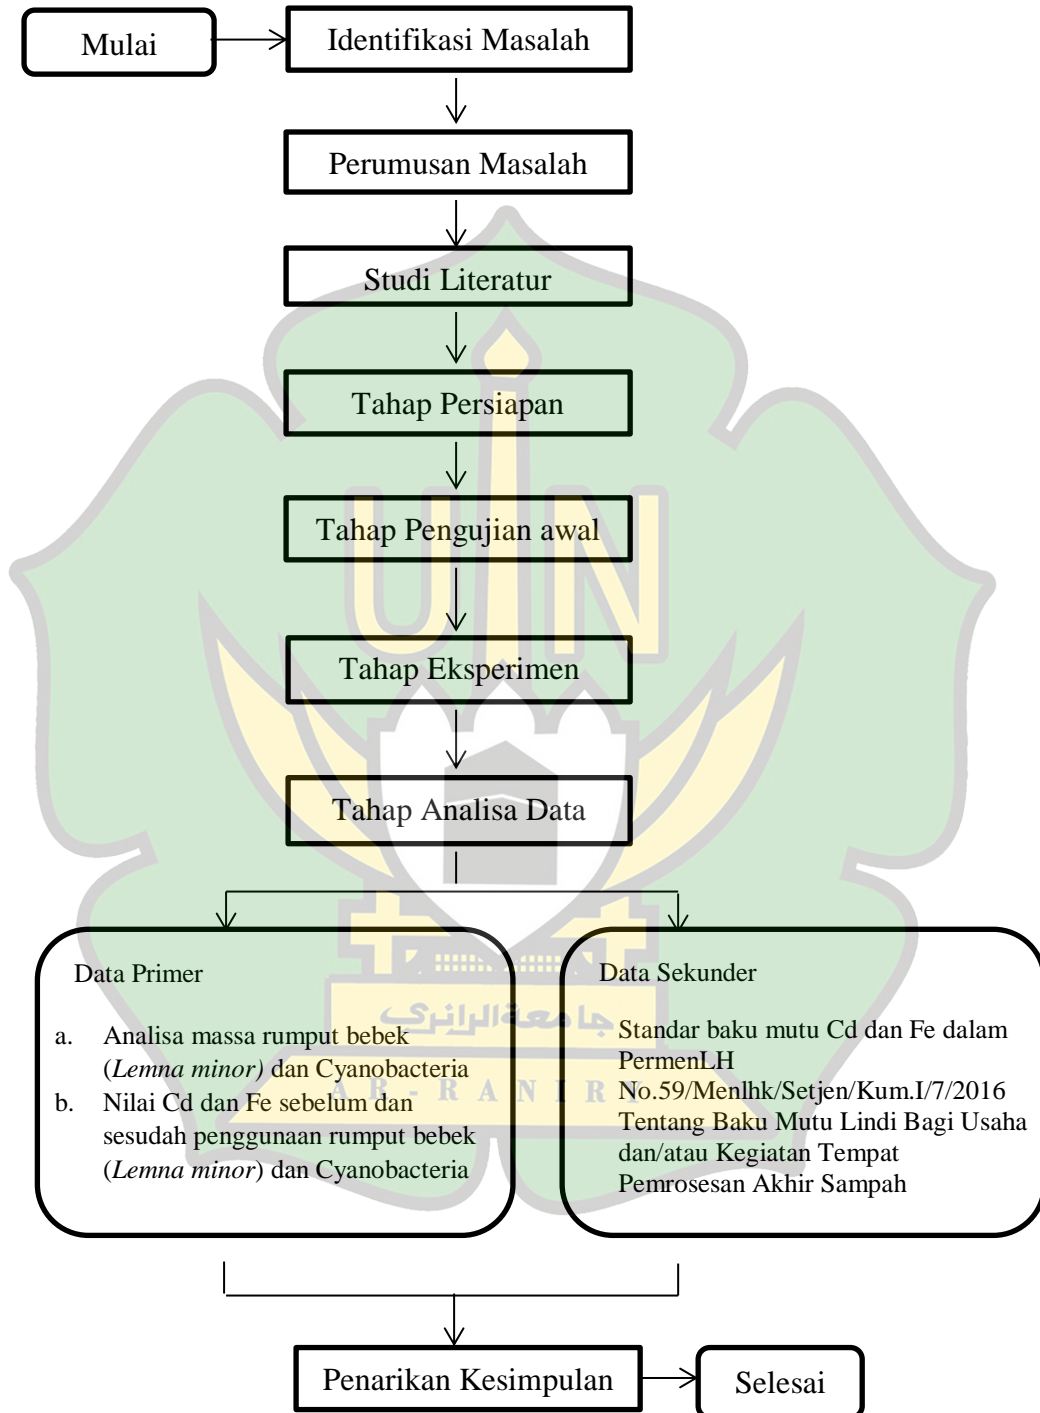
Mulai

Identifikasi Masalah

Perumusan Masalah

Studi Literatur

Tahap Persiapan

Tahap Pengujian awal

Tahap Eksperimen

Tahap Analisa Data

Data Primer

a. Analisa massa rumput bebek (*Lemna minor)* dan Cyanobacteria
b. Nilai Cd dan Fe sebelum dan sesudah penggunaan rumput bebek (*Lemna minor*) dan Cyanobacteria

Data Sekunder

Standar baku mutu Cd dan Fe dalam PermenLH No.59/Menlhk/Setjen/Kum.I/7/2016 Tentang Baku Mutu Lindi Bagi Usaha dan/atau Kegiatan Tempat Pemrosesan Akhir Sampah

جامعة الرانري
AR-RANIRY

Penarikan Kesimpulan

Selesai